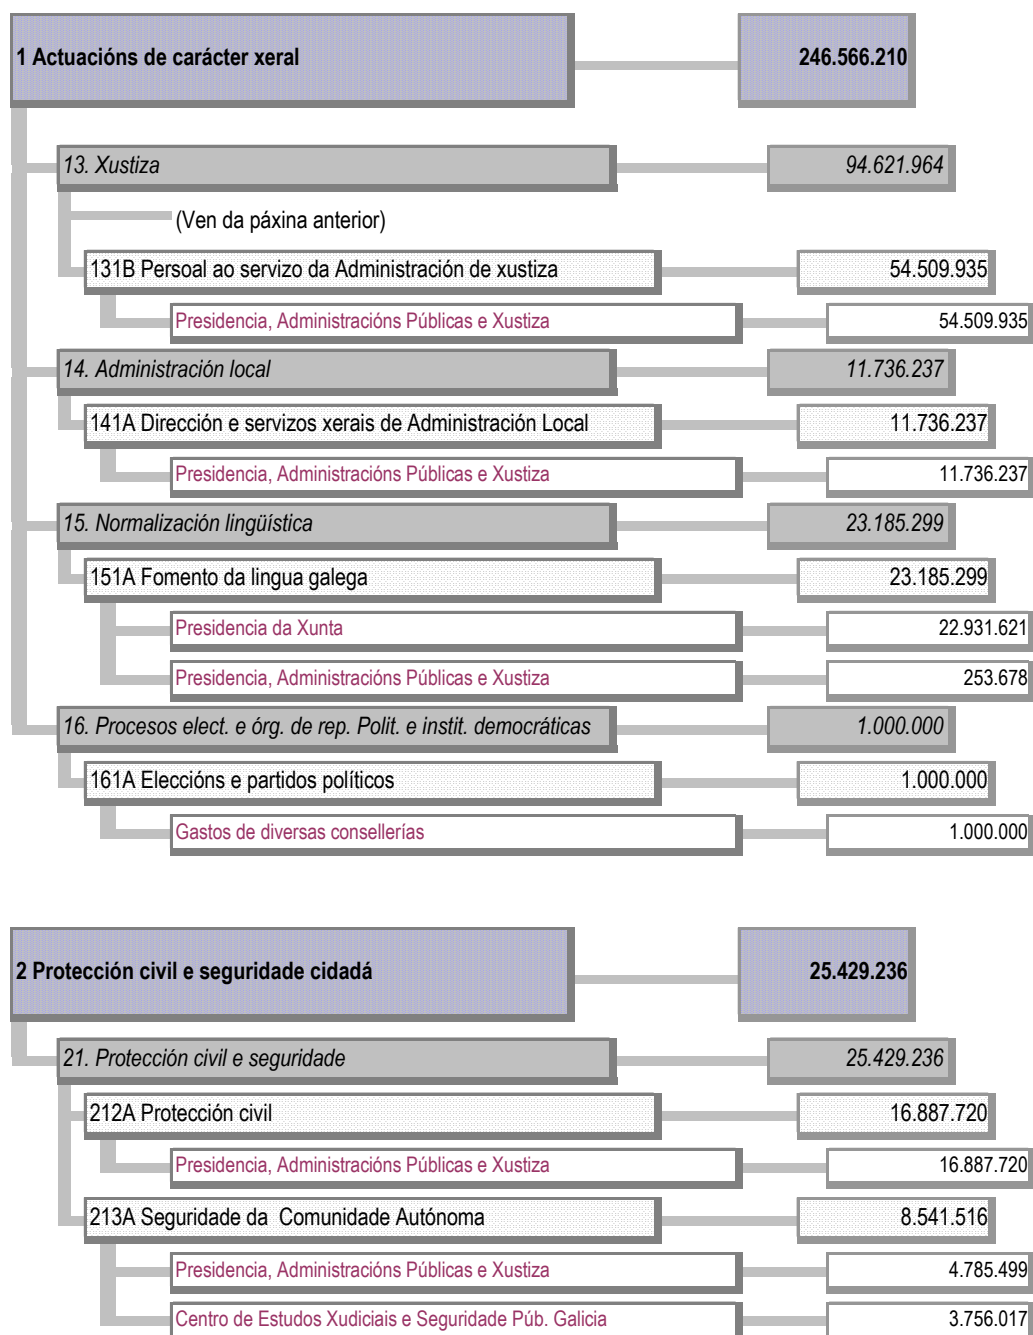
1 Actuacións de carácter xeral
246.566.210

13. Xustiza
94.621.964

(Ven da páxina anterior)

131B Persoal ao servizo da Administración de xustiza
54.509.935

Presidencia, Administracións Públicas e Xustiza
54.509.935

14. Administración local
11.736.237

141A Dirección e servizos xerais de Administración Local
11.736.237

Presidencia, Administracións Públicas e Xustiza
11.736.237

15. Normalización lingüística
23.185.299

151A Fomento da lingua galega
23.185.299

Presidencia da Xunta
22.931.621

Presidencia, Administracións Públicas e Xustiza
253.678

16. Procesos elect. e órg. de rep. Polit. e instit. democráticas
1.000.000

161A Eleccións e partidos políticos
1.000.000

Gastos de diversas consellerías
1.000.000

2 Protección civil e seguridade cidadá
25.429.236

21. Protección civil e seguridade
25.429.236

212A Protección civil
16.887.720

Presidencia, Administracións Públicas e Xustiza
16.887.720

213A Seguridade da Comunidade Autónoma
8.541.516

Presidencia, Administracións Públicas e Xustiza
4.785.499

Centro de Estudos Xudiciais e Seguridade Púb. Galicia
3.756.017